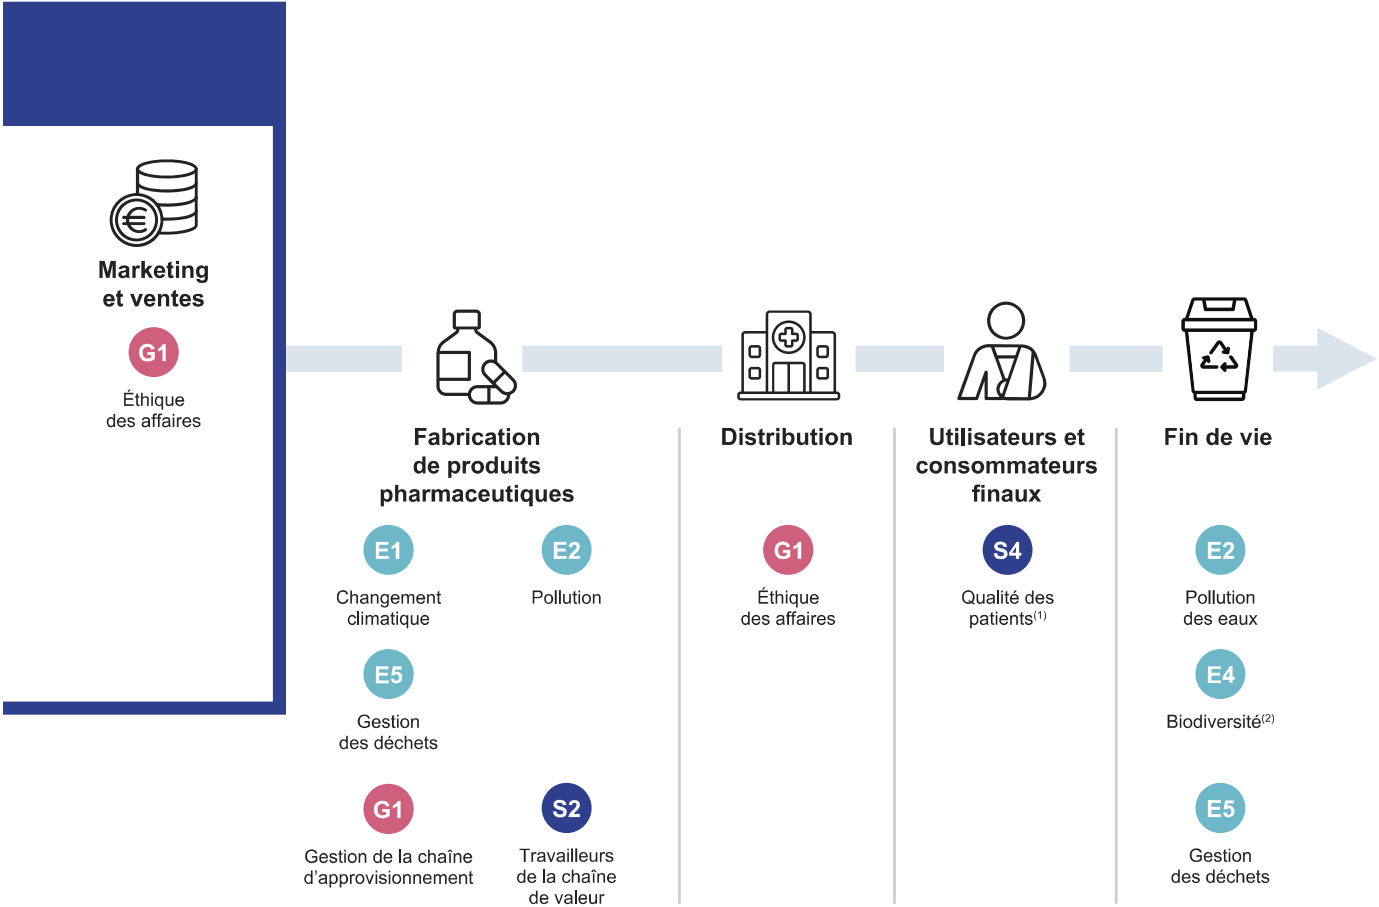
Marketing et ventes

G1

Éthique des affaires

Fabrication de produits pharmaceutiques

E1

Changement climatique

E2

Pollution

E5

Gestion des déchets

G1

Gestion de la chaîne d'approvisionnement

S2

Travailleurs de la chaîne de valeur

Distribution

G1

Éthique des affaires

Utilisateurs et consommateurs finaux

S4

Qualité des patients$^{(1)}$

Fin de vie

E2

Pollution des eaux

E4

Biodiversité$^{(2)}$

E5

Gestion des déchets